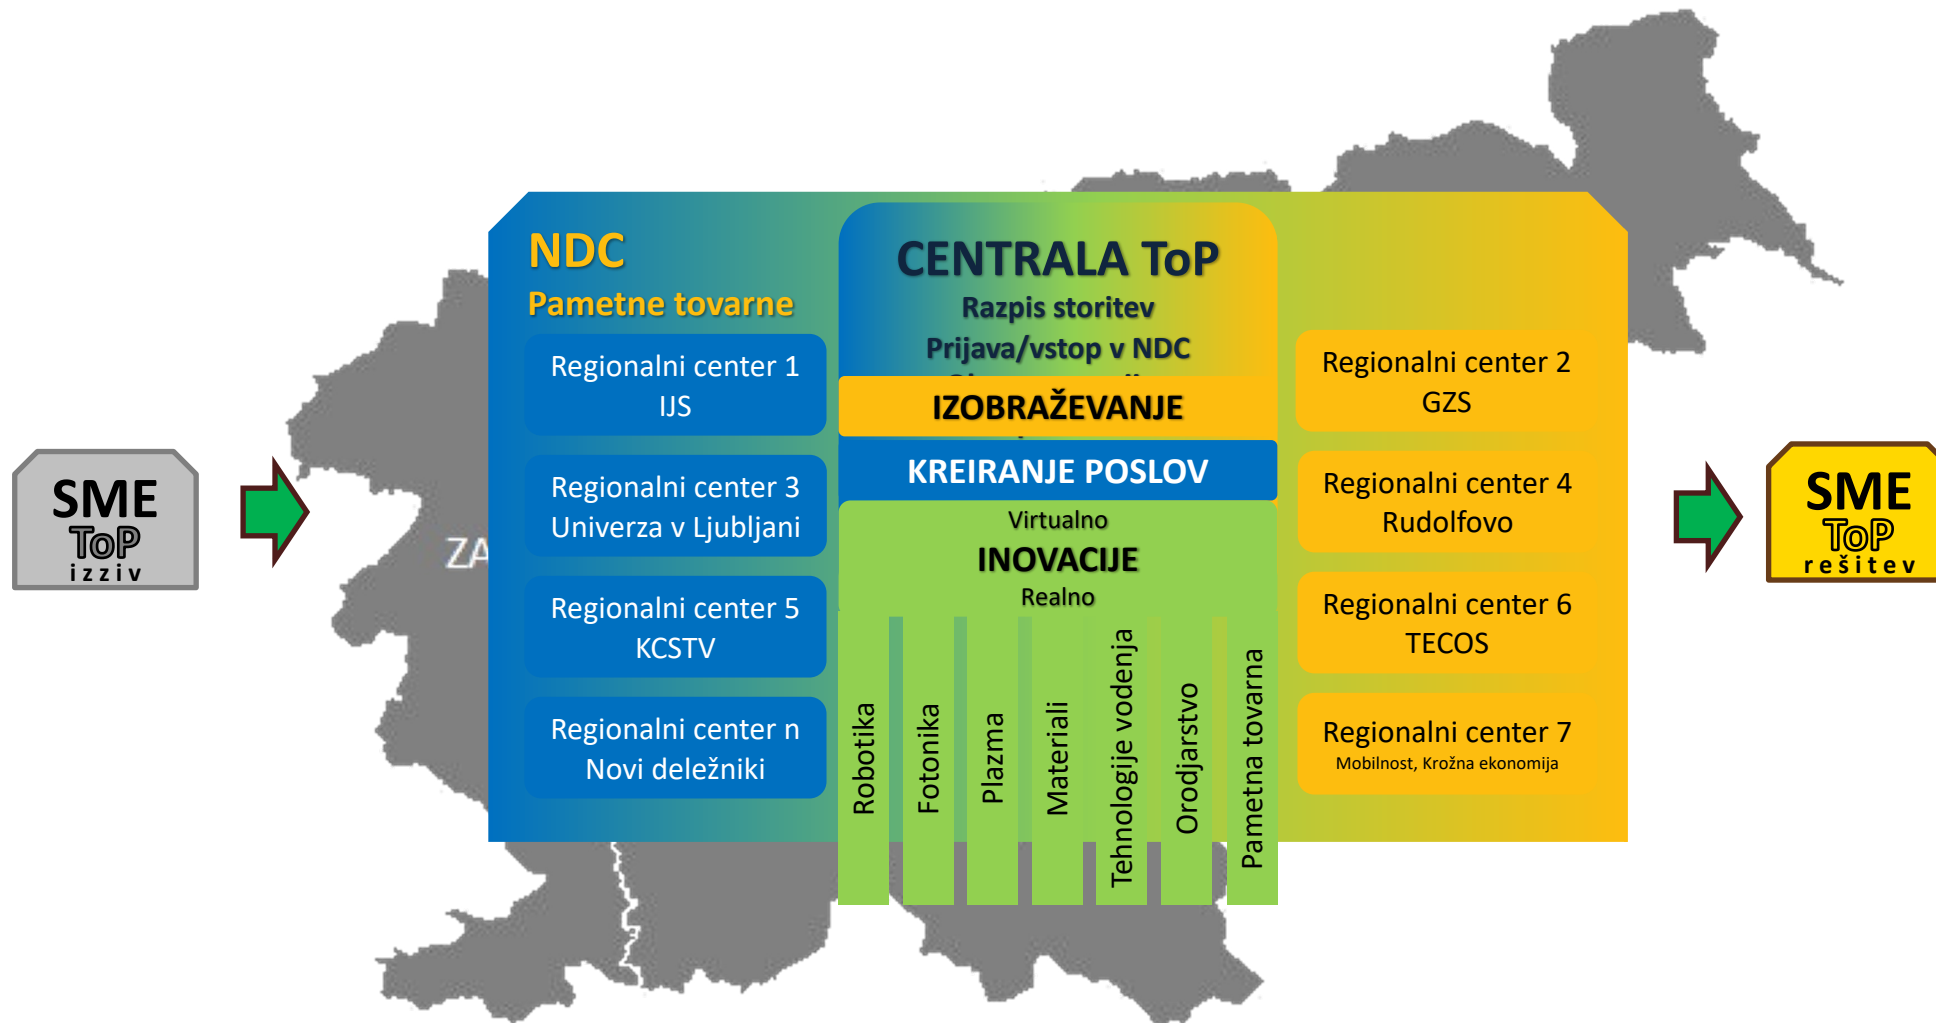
SME
ToP
izziv

ZA

NDC
Pametne tovarne

Regionalni center 1
IJS

Regionalni center 3
Univerza v Ljubljani

Regionalni center 5
KCSTV

Regionalni center n
Novi deležniki

CENTRALA ToP
Razpis storitev
Prijava/vstop v NDC
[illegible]

IZOBRAŽEVANJE

KREIRANJE POSLOV

Virtualno
INOVACIJE
Realno

Robotika
Fotonika
Plazma
Materiali
Tehnologije vodenja
Orodjarstvo
Pametna tovarna

Regionalni center 2
GZS

Regionalni center 4
Rudolfovo

Regionalni center 6
TECOS

Regionalni center 7
Mobilnost, Krožna ekonomija

SME
ToP
rešitev